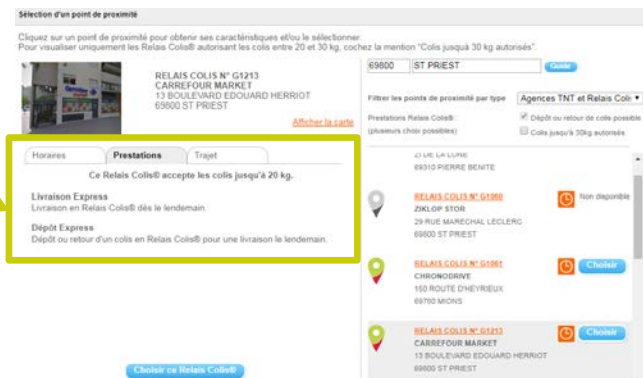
Sélection d'un point de proximité

Cliquez sur un point de proximité pour obtenir ses caractéristiques et/ou le sélectionner.
Pour visualiser uniquement les Relais Colis® autorisant les colis entre 20 et 30 kg, cochez la mention "Colis jusqu'à 30 kg autorisés".

RELAIS COLIS N° G1213
CARREFOUR MARKET
13 BOULEVARD EDOUARD HERRIOT
69800 ST PRIEST

Afficher la carte

Horaires | Prestations | Trajet

Ce Relais Colis® accepte les colis jusqu'à 20 kg.

Livraison Express
Livraison en Relais Colis® dès le lendemain.

Dépôt Express
Dépôt ou retour d'un colis en Relais Colis® pour une livraison le lendemain.

Choisir ce Relais Colis®

69800 | ST PRIEST | Guide

Filtrer les points de proximité par type | Agences TNT et Relais Coli

Prestations Relais Colis® : (plusieurs choix possibles)

Dépôt ou retour de colis possible

Colis jusqu'à 30kg autorisés

27 DE LA LUNE
69310 PIERRE BENITE

RELAIS COLIS N° G1060
ZIKLOP STOR
29 RUE MARECHAL LECLERC
69800 ST PRIEST

Non disponible

RELAIS COLIS N° G1061
CHRONODRIVE
150 ROUTE D'HEYRIEUX
69780 MIONS

Choisir

RELAIS COLIS N° G1213
CARREFOUR MARKET
13 BOULEVARD EDOUARD HERRIOT
69800 ST PRIEST

Choisir